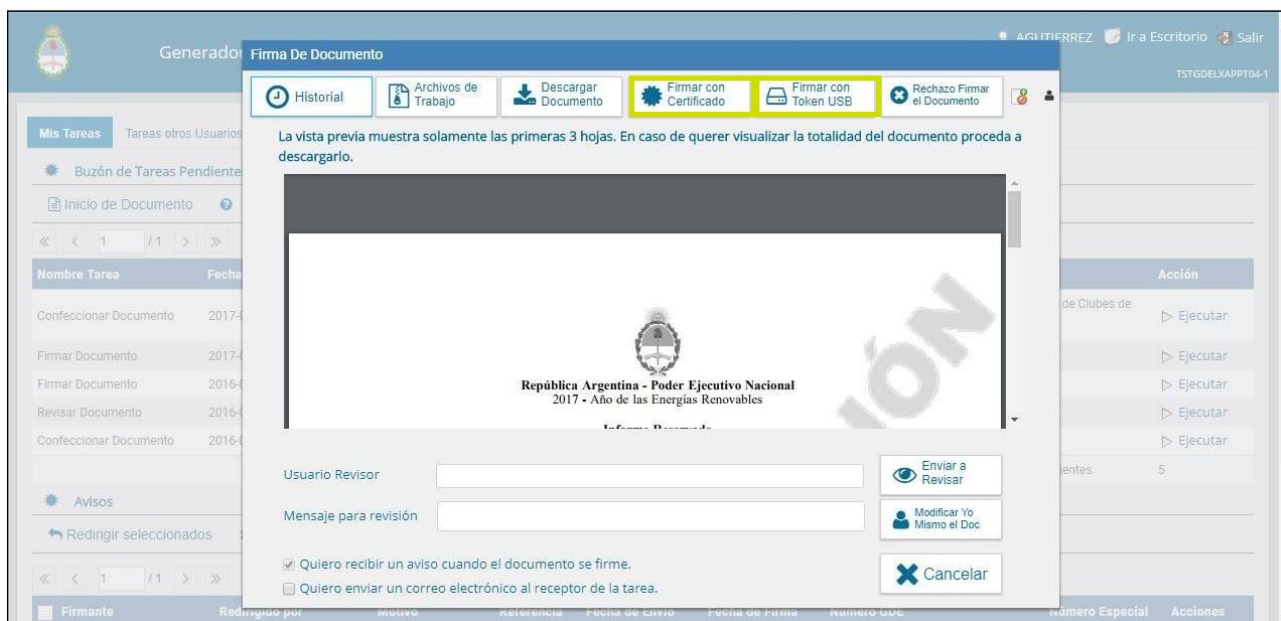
Generador

AGUTIERREZ Ir a Escritorio Salir

TSTGDELXAPPT04-1

Mis Tareas Tareas otros Usuarios

Buzón de Tareas Pendientes

Inicio de Documento

« < 1 /1 > »

| Nombre Tarea | Fecha | | Acción |
|---|---|---|---|
| Confeccionar Documento | 2017- | de Clubes de | ▷ Ejecutar |
| Firmar Documento | 2017- | | ▷ Ejecutar |
| Firmar Documento | 2016- | | ▷ Ejecutar |
| Revisar Documento | 2016- | | ▷ Ejecutar |
| Confeccionar Documento | 2016- | | ▷ Ejecutar |
| | | ientes | 5 |

Avisos

Redirigir seleccionados

« < 1 /1 > »

| Firmante | Redirigido por | Motivo | Referencia | Fecha de Envío | Fecha de Firma | Número GDE | Número Especial | Acciones |
|---|---|---|---|---|---|---|---|---|

Firma De Documento

Historial

Archivos de Trabajo

Descargar Documento

Firmar con Certificado

Firmar con Token USB

Rechazo Firmar el Documento

La vista previa muestra solamente las primeras 3 hojas. En caso de querer visualizar la totalidad del documento proceda a descargarlo.

República Argentina - Poder Ejecutivo Nacional
2017 - Año de las Energías Renovables

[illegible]

IÓN

Usuario Revisor

Enviar a Revisar

Mensaje para revisión

Modificar Yo Mismo el Doc

Quiero recibir un aviso cuando el documento se firme.

Quiero enviar un correo electrónico al receptor de la tarea.

Cancelar